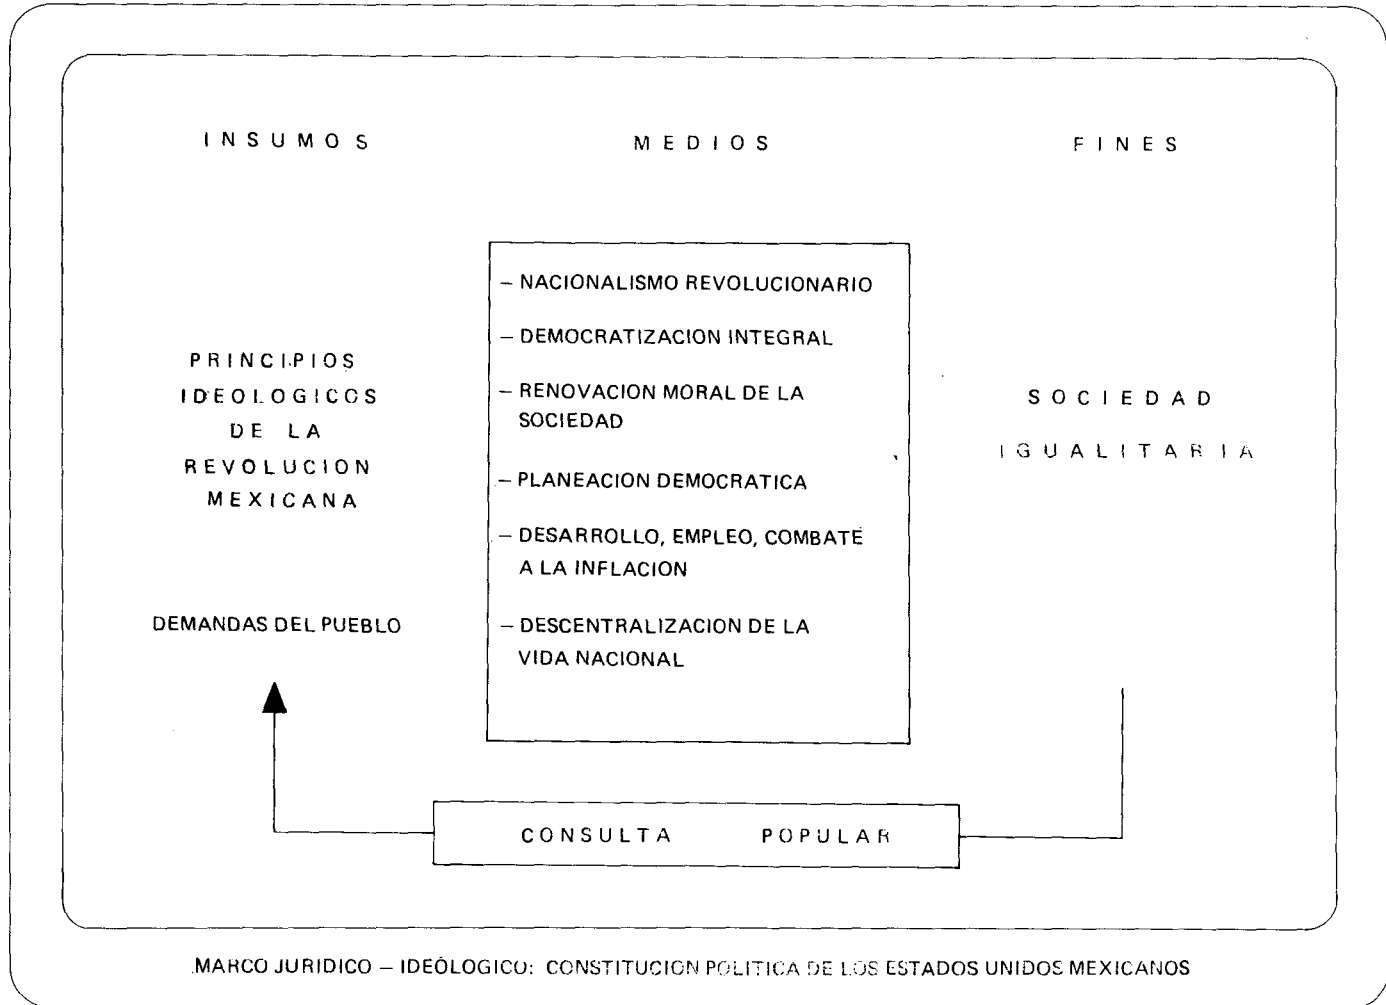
INSUMOS

MEDIOS

FINES

PRINCIPIOS IDEOLOGICOS DE LA REVOLUCION MEXICANA

DEMANDAS DEL PUEBLO

– NACIONALISMO REVOLUCIONARIO

– DEMOCRATIZACION INTEGRAL

– RENOVACION MORAL DE LA SOCIEDAD

– PLANEACION DEMOCRATICA

– DESARROLLO, EMPLEO, COMBATE A LA INFLACION

– DESCENTRALIZACION DE LA VIDA NACIONAL

SOCIEDAD IGUALITARIA

CONSULTA POPULAR

MARCO JURIDICO – IDEOLOGICO: CONSTITUCION POLITICA DE LOS ESTADOS UNIDOS MEXICANOS